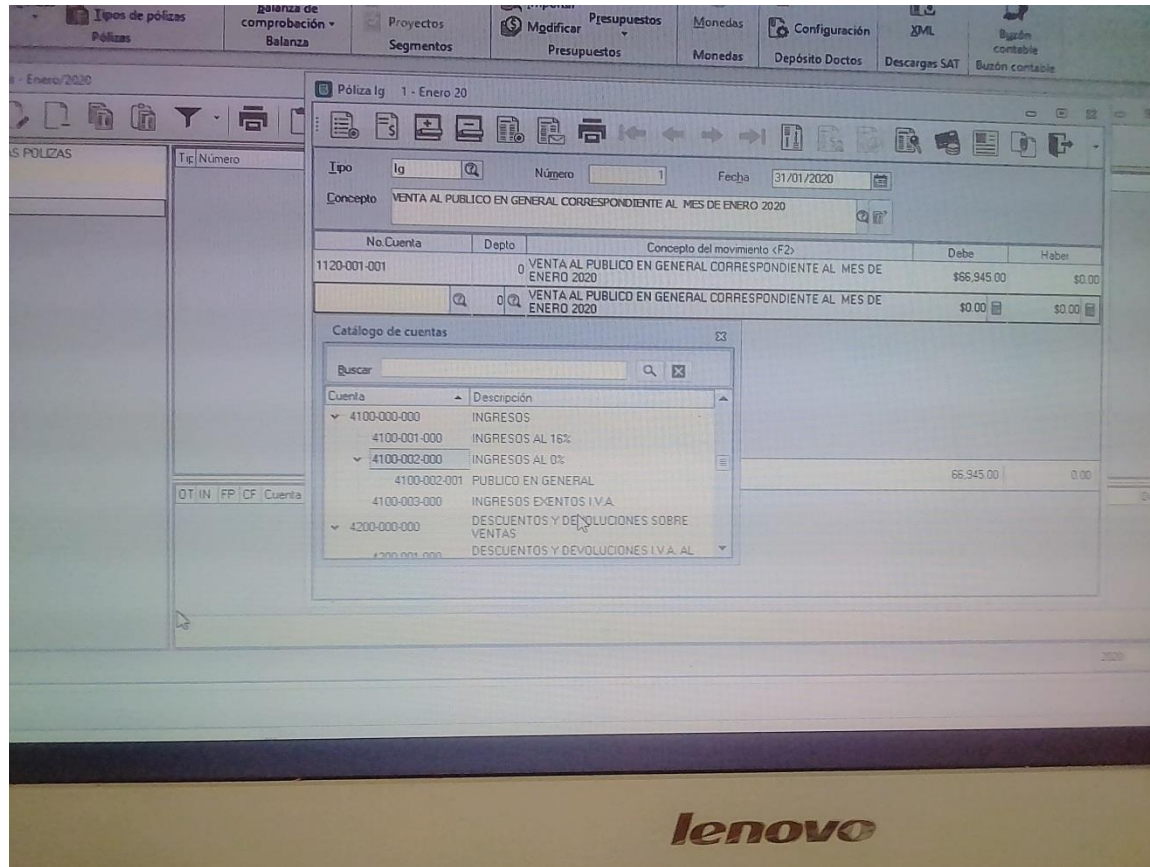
Tipos de pólizas
Pólizas
Balanza de comprobación
Balanza
Proyectos
Segmentos
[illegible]
Modificar
Presupuestos
Presupuestos
Monedas
Monedas
Configuración
Depósito Doctos
XML
Descargas SAT
Buzón contable
Buzón contable

- Enero/2020

S POLIZAS
Tip Número

Póliza Ig 1 - Enero 20

Tipo Ig
Número 1
Fecha 31/01/2020
Concepto VENTA AL PUBLICO EN GENERAL CORRESPONDIENTE AL MES DE ENERO 2020

| No.Cuenta | Depto | Concepto del movimiento <F2> | Debe | Haber |
|---|---|---|---|---|
| 1120-001-001 | 0 | VENTA AL PUBLICO EN GENERAL CORRESPONDIENTE AL MES DE ENERO 2020 | $66,945.00 | $0.00 |
| | 0 | VENTA AL PUBLICO EN GENERAL CORRESPONDIENTE AL MES DE ENERO 2020 | $0.00 | $0.00 |

Catálogo de cuentas

Buscar

| Cuenta | Descripción |
|---|---|
| 4100-000-000 | INGRESOS |
| 4100-001-000 | INGRESOS AL 16% |
| 4100-002-000 | INGRESOS AL 0% |
| 4100-002-001 | PUBLICO EN GENERAL |
| 4100-003-000 | INGRESOS EXENTOS I.V.A. |
| 4200-000-000 | DESCUENTOS Y DEVOLUCIONES SOBRE VENTAS |
| 4200-001-000 | DESCUENTOS Y DEVOLUCIONES I.V.A. AL |

66,945.00 0.00

OT IN FP CF Cuenta

2020

lenovo